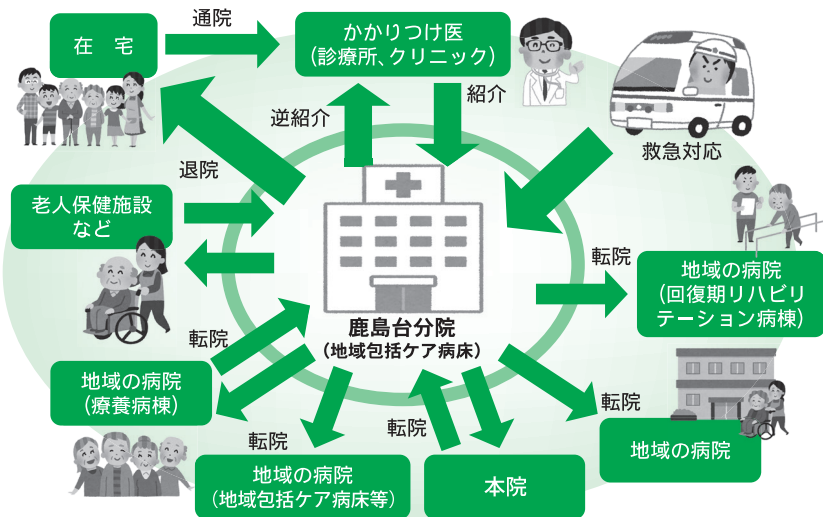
在　宅

通院

かかりつけ医
（診療所、クリニック）

逆紹介

紹介

救急対応

退院

老人保健施設
など

鹿島台分院
（地域包括ケア病床）

転院

地域の病院
（回復期リハビリテーション病棟）

転院

地域の病院
（療養病棟）

転院

地域の病院
（地域包括ケア病床等）

転院

本院

転院

地域の病院